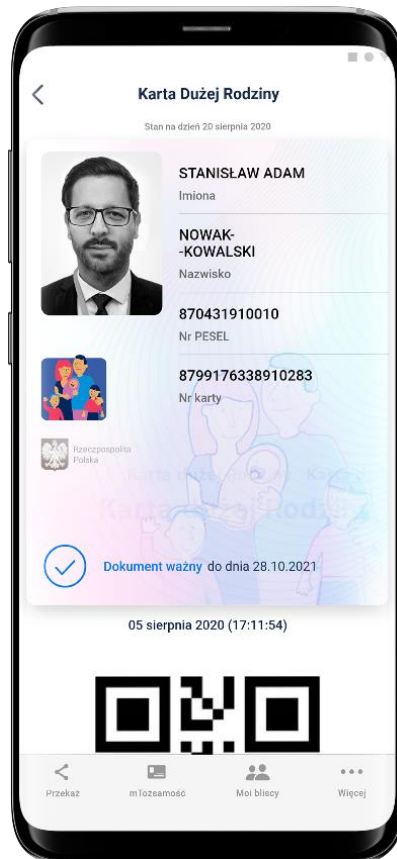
Karta Dużej Rodziny

Stan na dzień 20 sierpnia 2020

STANISŁAW ADAM
Imiona

NOWAK-
-KOWALSKI
Nazwisko

870431910010
Nr PESEL

8799176338910283
Nr karty

Rzeczpospolita
Polska

Karta Dużej Rodziny

Dokument ważny do dnia 28.10.2021

05 sierpnia 2020 (17:11:54)

Przekaż
mTożsamość
Moi bliscy
Więcej